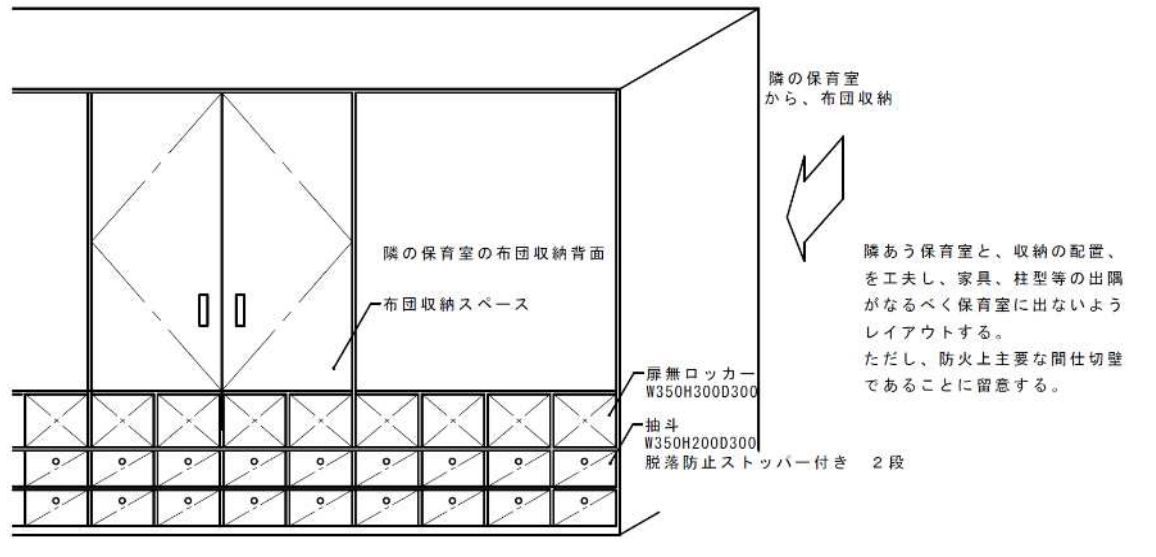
隣の保育室
から、布団収納

隣の保育室の布団収納背面

布団収納スペース

隣あう保育室と、収納の配置、を工夫し、家具、柱型等の出隅がなるべく保育室に出ないようレイアウトする。
ただし、防火上主要な間仕切壁であることに留意する。

扉無ロッカー
W350H300D300

抽斗
W350H200D300
脱落防止ストッパー付き　2段